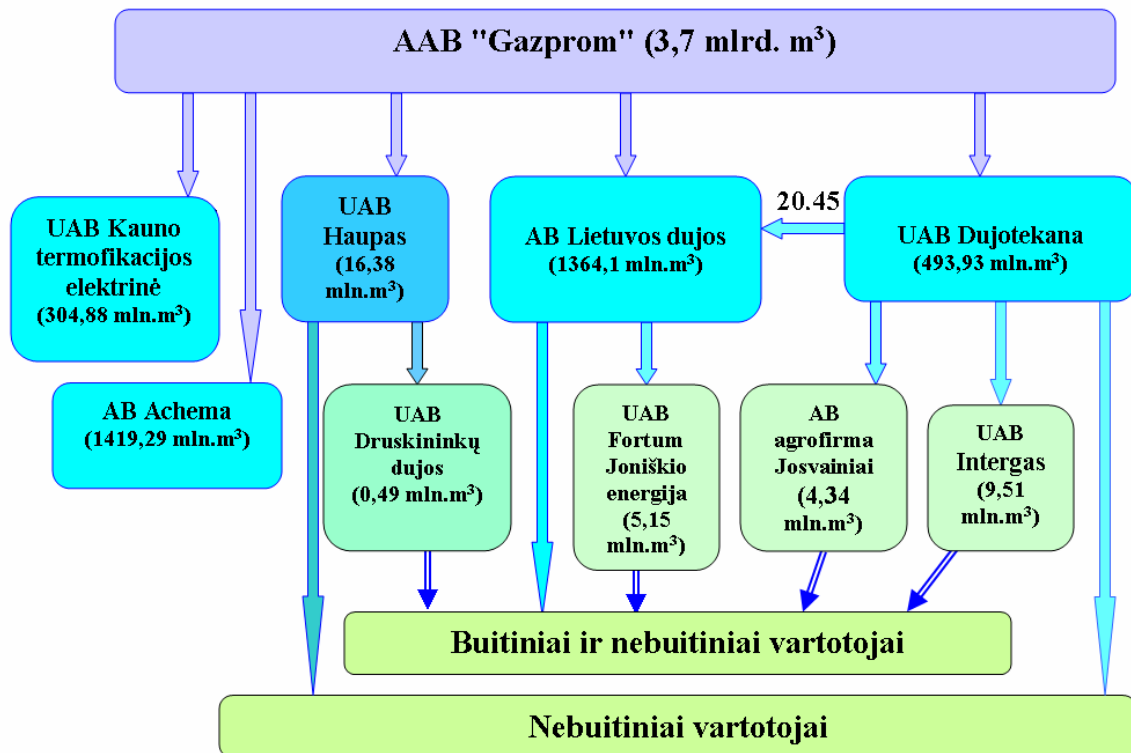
AAB "Gazprom" (3,7 mlrd. $m^3$)

UAB Kauno termofikacijos elektrinė (304,88 mln.$m^3$)

AB Achema (1419,29 mln.$m^3$)

UAB Haupas (16,38 mln.$m^3$)

UAB Druskininkų dujos (0,49 mln.$m^3$)

AB Lietuvos dujos (1364,1 mln.$m^3$)

UAB Fortum Joniškio energija (5,15 mln.$m^3$)

20.45

UAB Dujotekana (493,93 mln.$m^3$)

AB agrofirma Josvainiai (4,34 mln.$m^3$)

UAB Intergas (9,51 mln.$m^3$)

Buitiniai ir nebuitiniai vartotojai

Nebuitiniai vartotojai